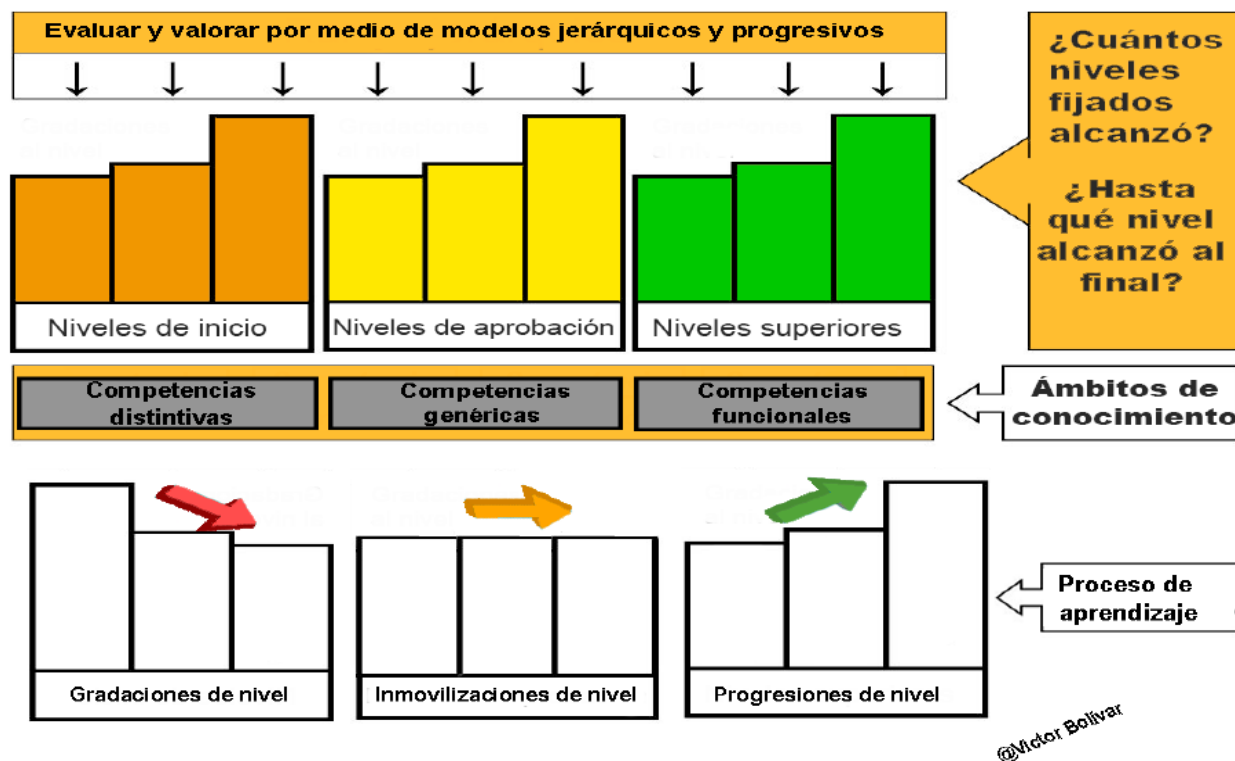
Evaluar y valorar por medio de modelos jerárquicos y progresivos

¿Cuántos niveles fijados alcanzó?

¿Hasta qué nivel alcanzó al final?

Niveles de inicio

Niveles de aprobación

Niveles superiores

Competencias distintivas

Competencias genéricas

Competencias funcionales

Ámbitos de conocimiento

Proceso de aprendizaje

Gradaciones de nivel

Inmovilizaciones de nivel

Progresiones de nivel

@Victor Bolivar